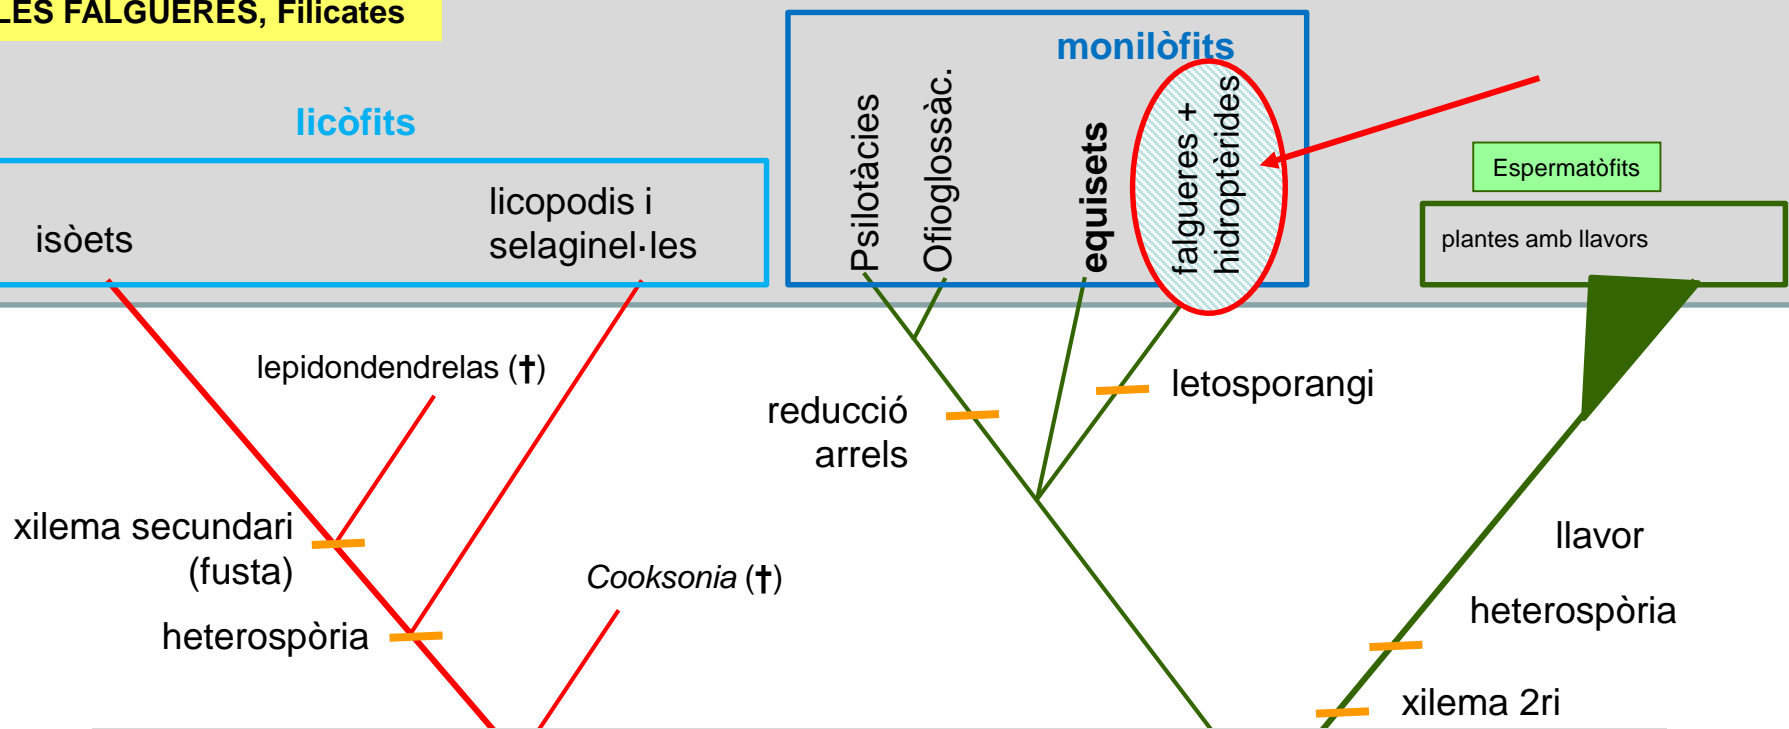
LES FALGUERES, Filicates

licòfits

isòets

licopodis i selaginel·les

monilòfits

Psilotàcies

Ofioglossàc.

equisets

falgueres + hidropterides

Espermatòfits

plantes amb llavors

lepidondendrelas (†)

reducció arrels

letosporangi

xilema secundari (fusta)

heterospòria

Cooksonia (†)

llavor

heterospòria

xilema 2ri